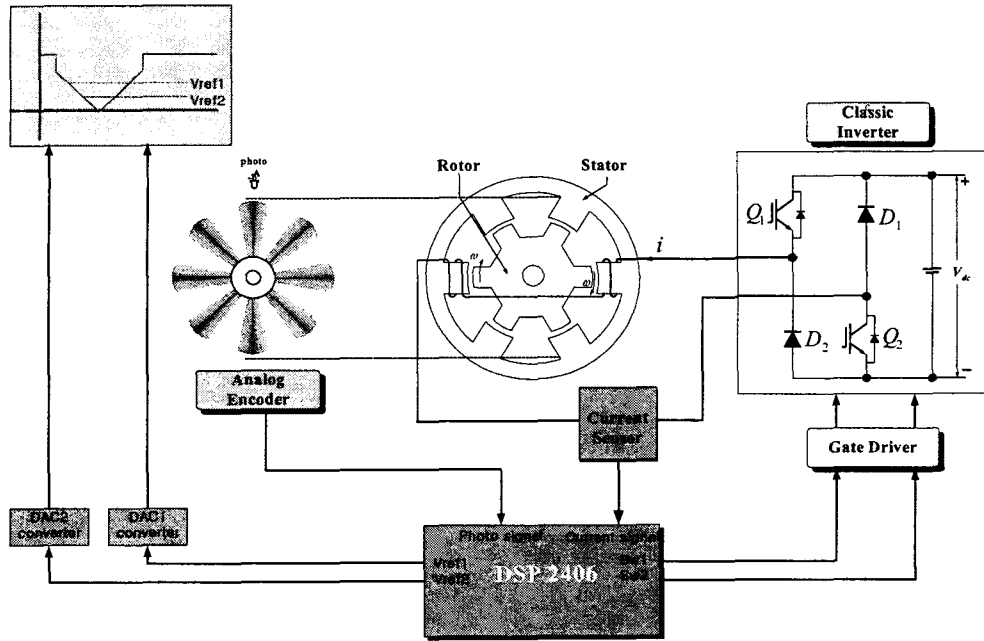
Vref1
Vref2

photo

Rotor
Stator

$\omega$
$\omega$
$i$

Classic Inverter

$Q_1$
$D_1$
$D_2$
$Q_2$
+
$V_{dc}$
-

Analog Encoder

Current Sensor

Gate Driver

DAC2 converter
DAC1 converter

Photo signal
Current signal
Vref1
Vref2
DSP 2406
Sa1
Sa2